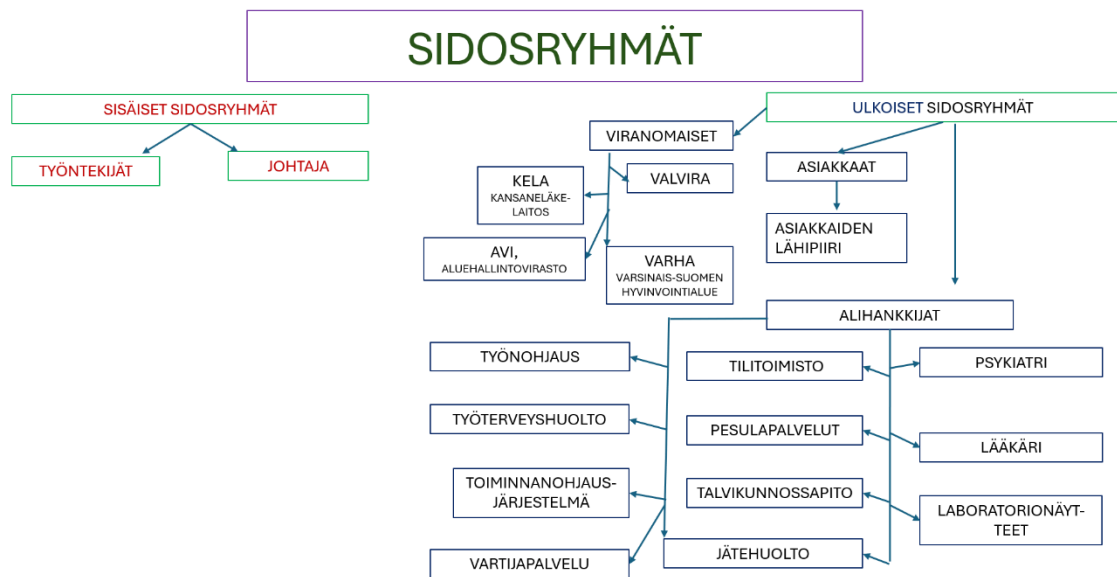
SIDOSRYHMÄT

SISÄISET SIDOSRYHMÄT

TYÖNTEKIJÄT

JOHTAJA

ULKOISET SIDOSRYHMÄT

VIRANOMAISET

KELA
KANSANELÄKELAITOS

VALVIRA

AVI,
ALUEHALLINTOVIRASTO

VARHA
VARSINAIS-SUOMEN HYVINVOINTIALUE

ASIAKKAAT

ASIAKKAIDEN LÄHIPIIRI

ALIHANKKIJAT

TYÖNOHJAUS

TYÖTERVEYSHUOLTO

TOIMINNANOHJAUSJÄRJESTELMÄ

VARTIJAPALVELU

TILITOIMISTO

PESULAPALVELUT

TALVIKUNNOSSAPITO

JÄTEHUOLTO

PSYKIATRI

LÄÄKÄRI

LABORATORIONÄYTTEET